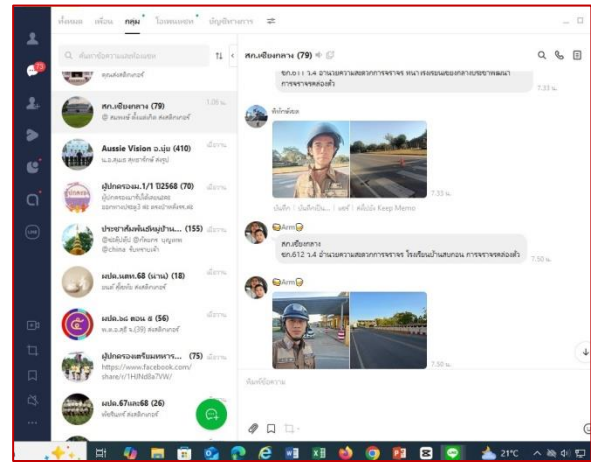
ทั้งหมด เพื่อน กลุ่ม โอเพนแชท บัญชีทางการ

ค้นหาชื่อรายการแชท

คุณส่งสติกเกอร์

สภ.เชียงกลาง (79) 1:26 น.
@ สมพงษ์ ตั้งแผ่ ส่งสติกเกอร์

Aussie Vision อ.นุ่ม (410) เมื่อวาน
น.อ.สุนอ สุดจำรักษ์ สรุป

ผู้ปกครองม.1/1 ปี2568 (70) เมื่อวาน
ผู้ปกครองน้องฯ

ประชาสัมพันธ์หมู่บ้าน... (155) เมื่อวาน
@china ซื้อขาย

ผปค.แสพ.68 (ผ่าน) (18) เมื่อวาน
ส่งสติกเกอร์

ผปค.๖๘ ตอน ๘ (56) เมื่อวาน

ผู้ปกครองเตรียมทหาร... (75) เมื่อวาน
https://www.facebook.com/share/r/1HJNd8a7VW/

ผปค.67และ68 (26) เมื่อวาน
ส่งสติกเกอร์

สภ.เชียงกลาง (79)

ยก.611 1.4 อำนวยความสะดวกการจราจร หน้าโรงเรียนของกลางบริเวณพนา การจราจรคล่องตัว 7:33 น.

7:33 น.

บันทึก บันทึกเป็น... แชร์ บันทึกไว้ Keep Memo

Arm

สภ.เชียงกลาง
ยก.612 1.4 อำนวยความสะดวกการจราจร โรงเรียนบ้านสบกอน การจราจรคล่องตัว 7:50 น.

Arm

7:50 น.

พิมพ์ข้อความ

21°C